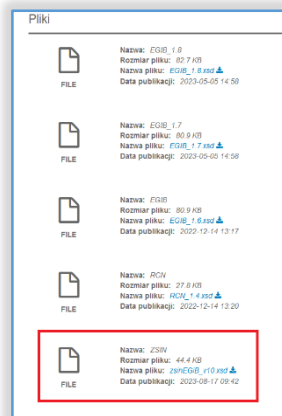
Pliki

FILE
Nazwa: EGIB_1.8
Rozmiar pliku: 82.7 KB
Nazwa pliku: EGIB_1.8.xsd
Data publikacji: 2023-05-05 14:58

FILE
Nazwa: EGIB_1.7
Rozmiar pliku: 80.9 KB
Nazwa pliku: EGIB_1.7.xsd
Data publikacji: 2023-05-05 14:58

FILE
Nazwa: EGIB
Rozmiar pliku: 80.9 KB
Nazwa pliku: EGIB_1.6.xsd
Data publikacji: 2022-12-14 13:17

FILE
Nazwa: RCN
Rozmiar pliku: 27.8 KB
Nazwa pliku: RCN_1.4.xsd
Data publikacji: 2022-12-14 13:20

FILE
Nazwa: ZSIN
Rozmiar pliku: 44.4 KB
Nazwa pliku: zsinEGiB_v10.xsd
Data publikacji: 2023-08-17 09:42